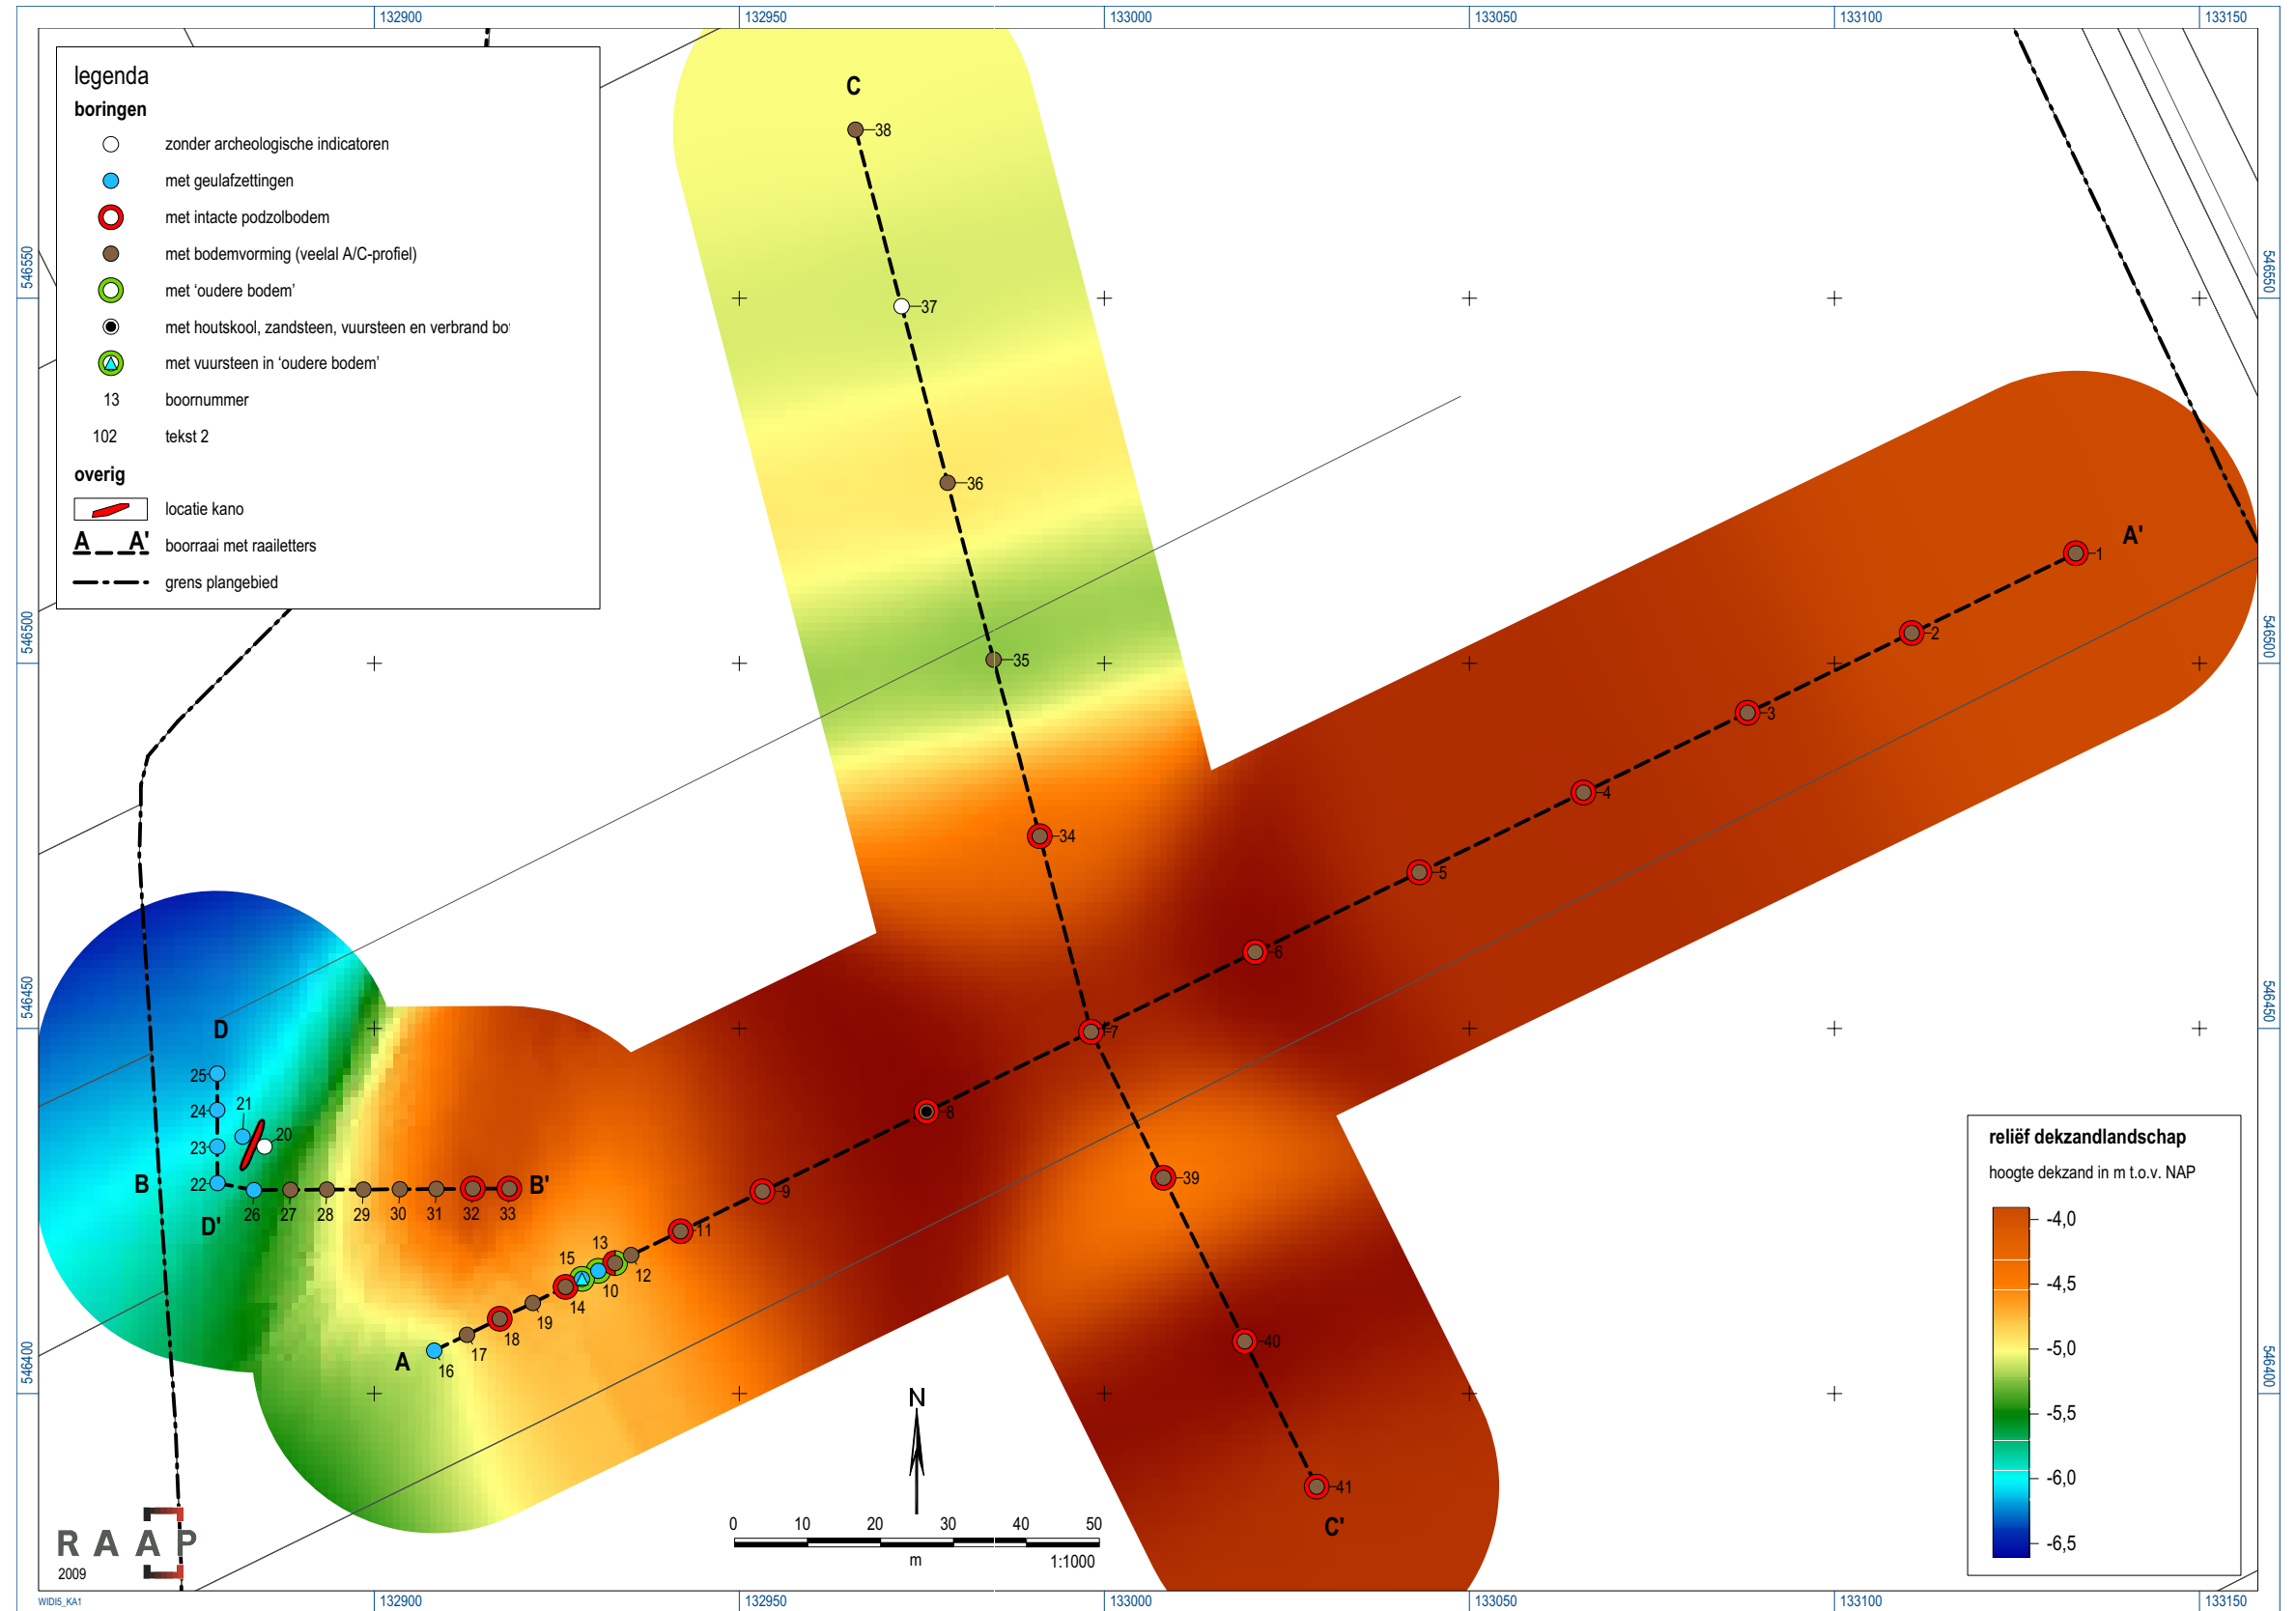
132900 132950 133000 133050 133100 133150

legenda
boringen
zonder archeologische indicatoren
met geulafzettingen
met intacte podzolbodem
met bodemvorming (veelal A/C-profiel)
met 'oudere bodem'
met houtskool, zandsteen, vuursteen en verbrand bo
met vuursteen in 'oudere bodem'
13 boornummer
102 tekst 2
overig
locatie kano
A A' boorraai met raailetters
grens plangebied

546550 546500 546450 546400

C
38
37
36
35
34
A'
1
2
3
4
5
6
7
8
9
11
39
40
41
C'
D
25
24
21
20
23
B
22
26 27 28 29 30 31 32 33
B'
D'
13
15
12
10
14
19
18
17
16
A

N
0 10 20 30 40 50
m
1:1000

reliëf dekzandlandschap
hoogte dekzand in m t.o.v. NAP
-4,0
-4,5
-5,0
-5,5
-6,0
-6,5

RAAP
2009
WIDI5_KA1